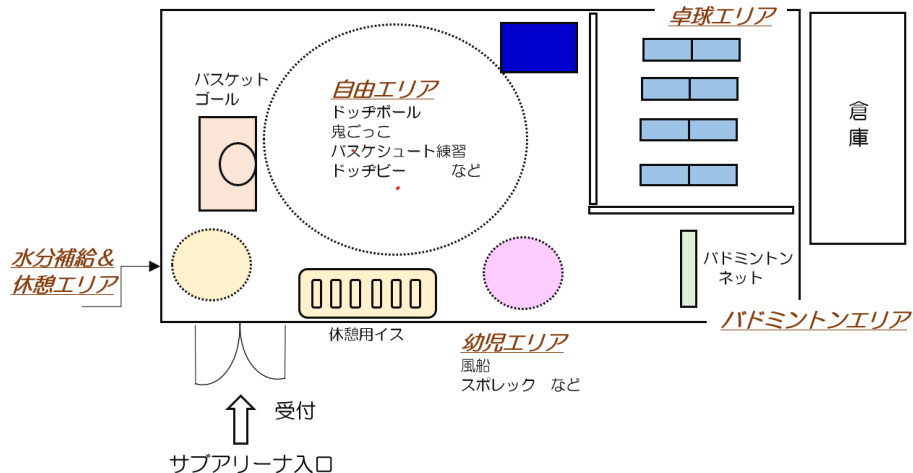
卓球エリア

バスケット
ゴール

自由エリア
ドッヂボール
鬼ごっこ
バスケシュート練習
ドッヂビー　など

倉
庫

水分補給＆
休憩エリア

バドミントン
ネット

休憩用イス

バドミントンエリア

幼児エリア
風船
スポレック　など

受付

サブアリーナ入口